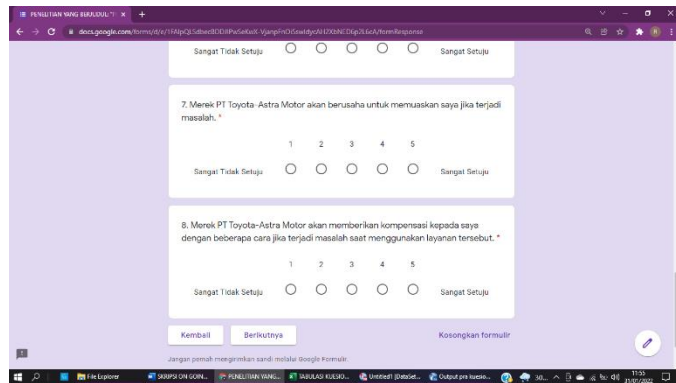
PENELITIAN YANG BERJUDUL "I ×  +

docs.google.com/forms/d/e/1FAIpQLSdbecBDD8PwSe6xiX-VjanpFrOi5oatdycN47XbNEDlp2L6cA/formResponse

Sangat Tidak Setuju Sangat Setuju

7. Merek PT Toyota-Astra Motor akan berusaha untuk memuaskan saya jika terjadi masalah. *

1 2 3 4 5

Sangat Tidak Setuju Sangat Setuju

8. Merek PT Toyota-Astra Motor akan memberikan kompensasi kepada saya dengan beberapa cara jika terjadi masalah saat menggunakan layanan tersebut. *

1 2 3 4 5

Sangat Tidak Setuju Sangat Setuju

Kembali Berikutnya Kosongkan formulir

Jangan pernah mengirimkan sandi melalui Google Formulir.

File Explorer  SKRIPSI ON GOIN...  PENELITIAN YANG...  TABULASI KUESIO...  Untitled1 [DataSet...  Output pra kuesio...  30...  11:55 31/07/2022